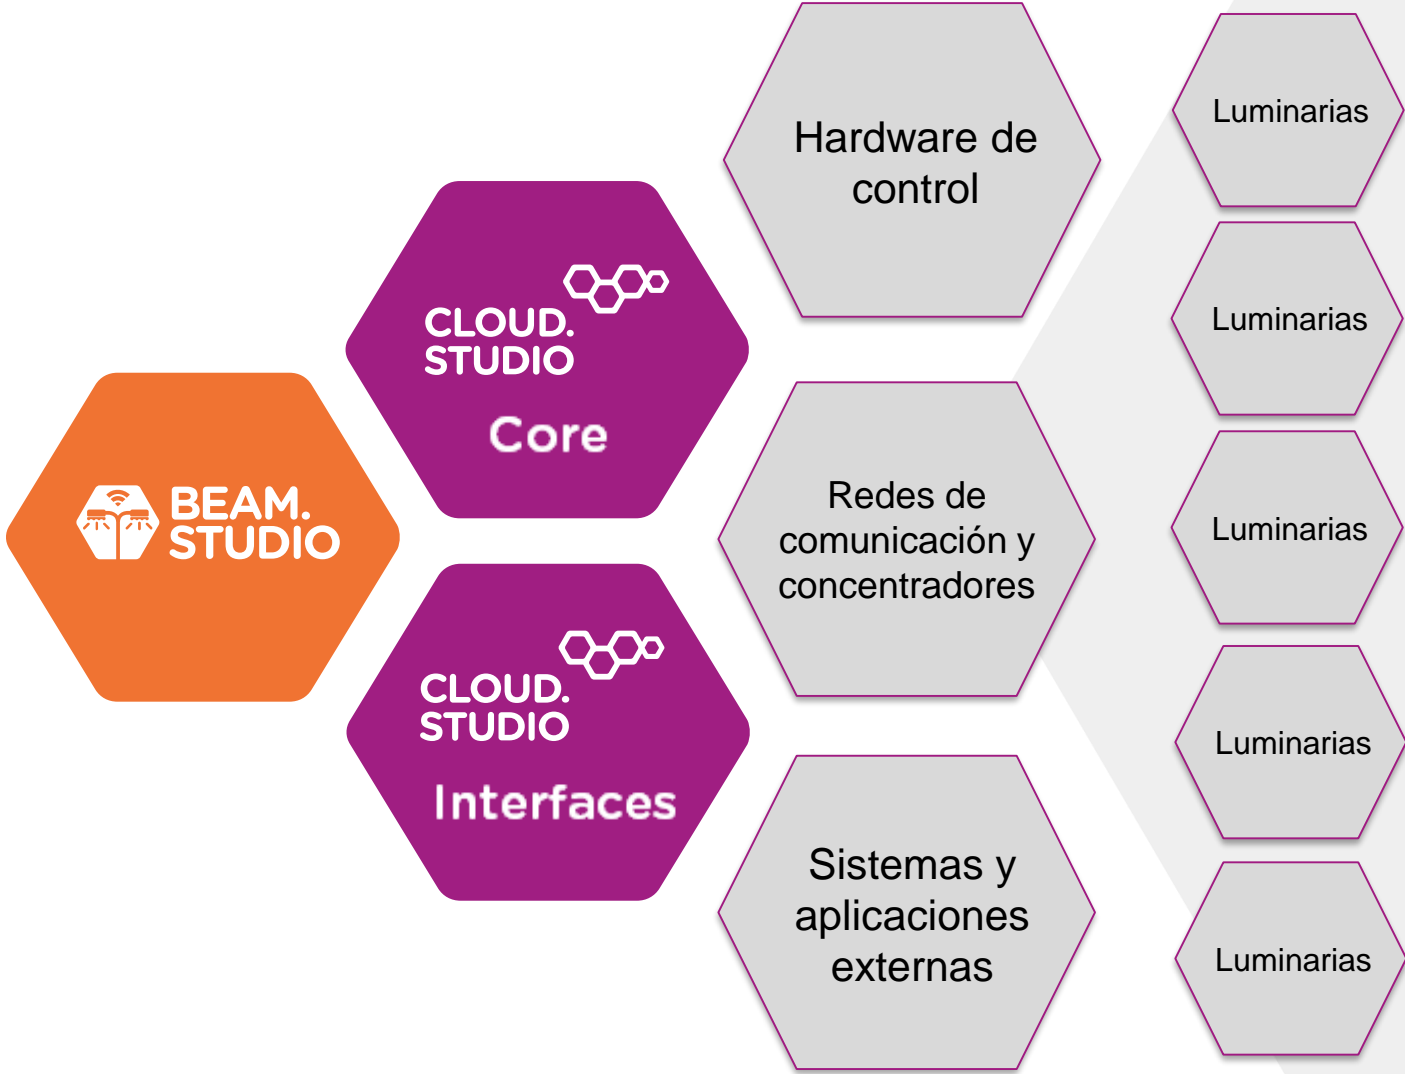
BEAM.
STUDIO

CLOUD.
STUDIO
Core

CLOUD.
STUDIO
Interfaces

Hardware de control

Redes de comunicación y concentradores

Sistemas y aplicaciones externas

Luminarias

Luminarias

Luminarias

Luminarias

Luminarias